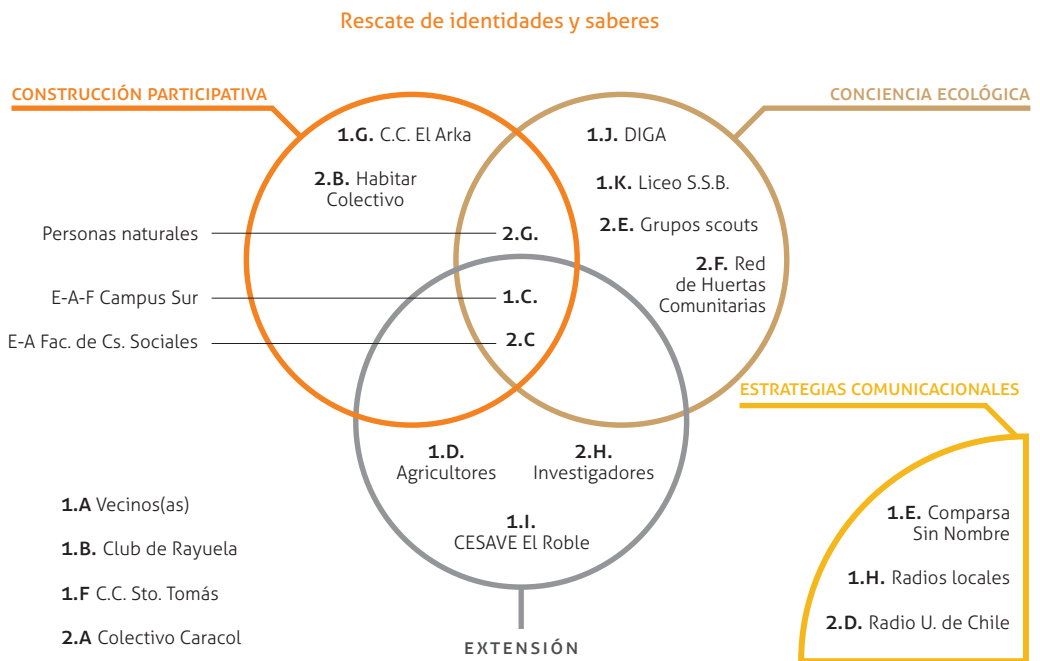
Rescate de identidades y saberes

CONSTRUCCIÓN PARTICIPATIVA

CONCIENCIA ECOLÓGICA

**1.G.** C.C. El Arka

**2.B.** Habitar Colectivo

**1.J.** DIGA

**1.K.** Liceo S.S.B.

**2.E.** Grupos scouts

**2.F.** Red de Huertas Comunitarias

Personas naturales — **2.G.**

E-A-F Campus Sur — **1.C.**

E-A Fac. de Cs. Sociales — **2.C**

ESTRATEGIAS COMUNICACIONALES

**1.D.** Agricultores

**2.H.** Investigadores

**1.I.** CESAVE El Roble

**1.A** Vecinos(as)

**1.B.** Club de Rayuela

**1.F** C.C. Sto. Tomás

**2.A** Colectivo Caracol

EXTENSIÓN

**1.E.** Comparsa Sin Nombre

**1.H.** Radios locales

**2.D.** Radio U. de Chile